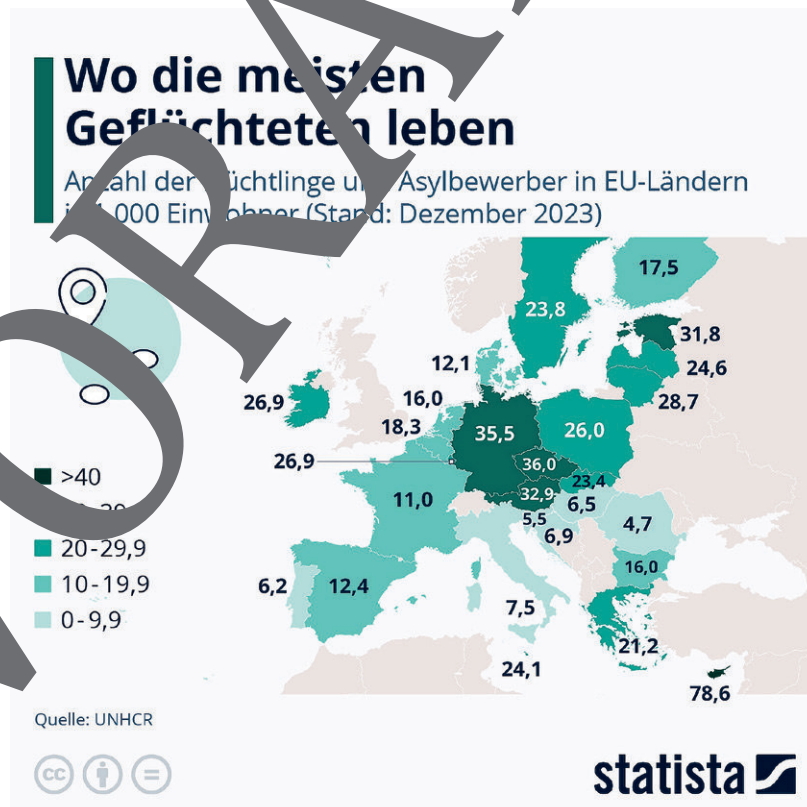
Wo die meisten Geflüchteten leben

An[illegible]ahl der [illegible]üchtlinge un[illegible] Asylbewerber in EU-Ländern i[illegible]1.000 Einw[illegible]ohner (Stand: Dezember 2023)

17,5
23,8
31,8
12,1
24,6
26,9
16,0
28,7
18,3
35,5
26,0
26,9
36,0
23,4
11,0
32,9
6,5
5,5
6,9
4,7
16,0
6,2
12,4
7,5
21,2
24,1
78,6

>40
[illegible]-39
20-29,9
10-19,9
0-9,9

Quelle: UNHCR

statista